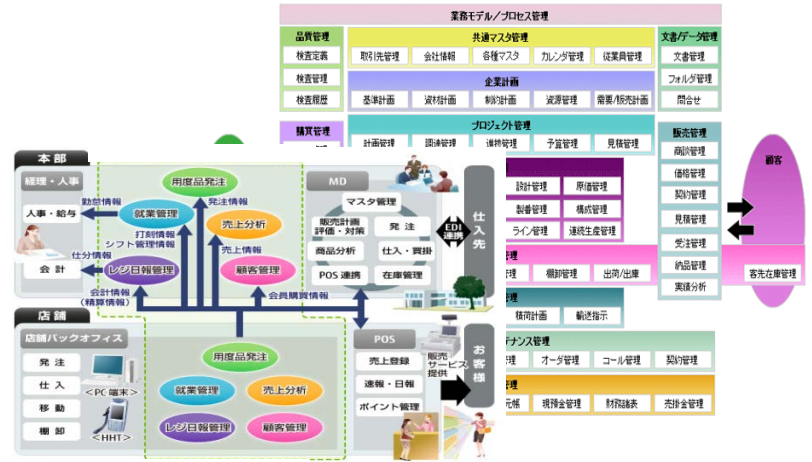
業務モデル／プロセス管理

品質管理
検査定義
検査管理
検査履歴

共通マスタ管理
取引先管理
会社情報
各種マスタ
カレンダ管理
従業員管理

文書/データ管理
文書管理
フォルダ管理
問合せ

企業計画
基準計画
資材計画
制約計画
資源管理
需要/販売計画

購買管理

プロジェクト管理
計画管理
調達管理
進捗管理
予算管理
見積管理

販売管理
商談管理
価格管理
契約管理
見積管理
受注管理
納品管理
実績分析

顧客
客先在庫管理

設計管理
原価管理
製番管理
構成管理
ライン管理
連続生産管理

棚卸管理
出荷/出庫
積荷計画
輸送指示

ナンス管理
オーダ管理
コール管理
契約管理

現預金管理
財務諸表
売掛金管理

本部
経理・人事
人事・給与
会計
勤怠情報
打刻情報
シフト管理情報
仕分情報
会計情報
(精算情報)
用度品発注
就業管理
発注情報
売上分析
売上情報
レジ日報管理
顧客管理
会員購買情報

MD
マスタ管理
販売計画
評価・対策
発注
商品分析
仕入・買掛
POS 連携
在庫管理
EDI連携
仕入先

店舗
店舗バックオフィス
発注
仕入
移動
棚卸
<PC端末>
<HHT>
用度品発注
就業管理
売上分析
レジ日報管理
顧客管理

POS
売上登録
速報・日報
ポイント管理
販売
サービス
提供
お客様